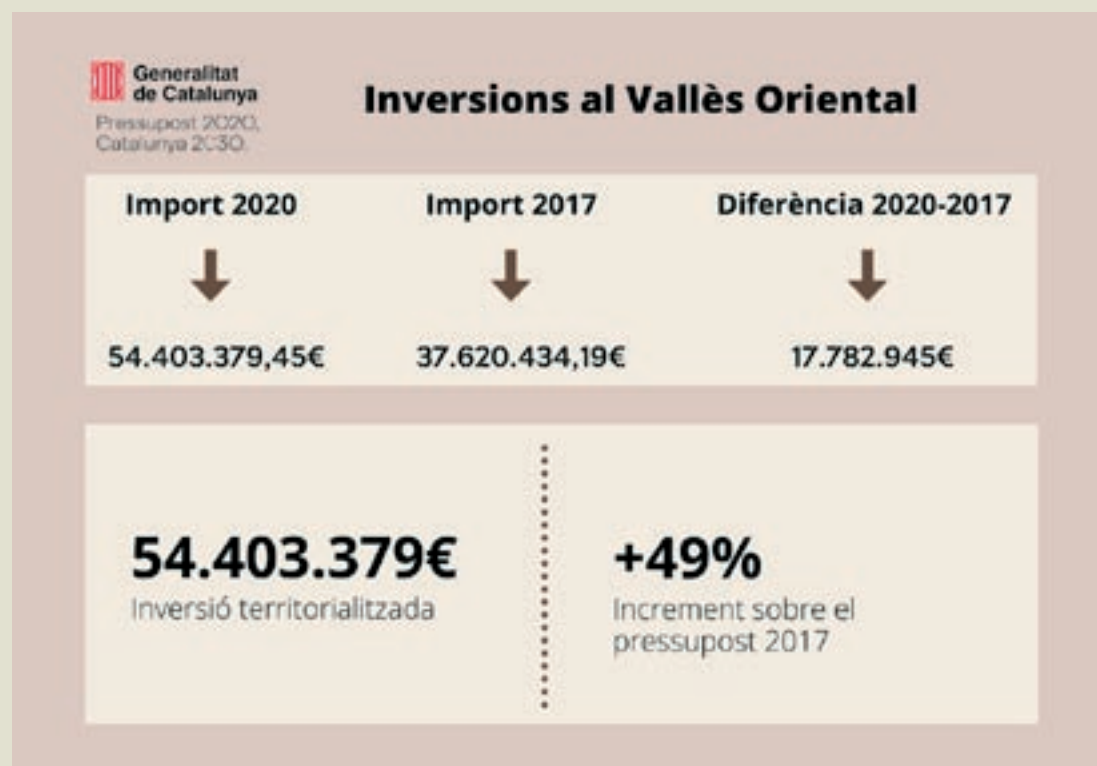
Generalitat de Catalunya
Pressupost 2020, Catalunya 2030.

Inversions al Vallès Oriental

| Import 2020 | Import 2017 | Diferència 2020-2017 |
|---|---|---|
| 54.403.379,45€ | 37.620.434,19€ | 17.782.945€ |

54.403.379€
Inversió territorialitzada

+49%
Increment sobre el pressupost 2017